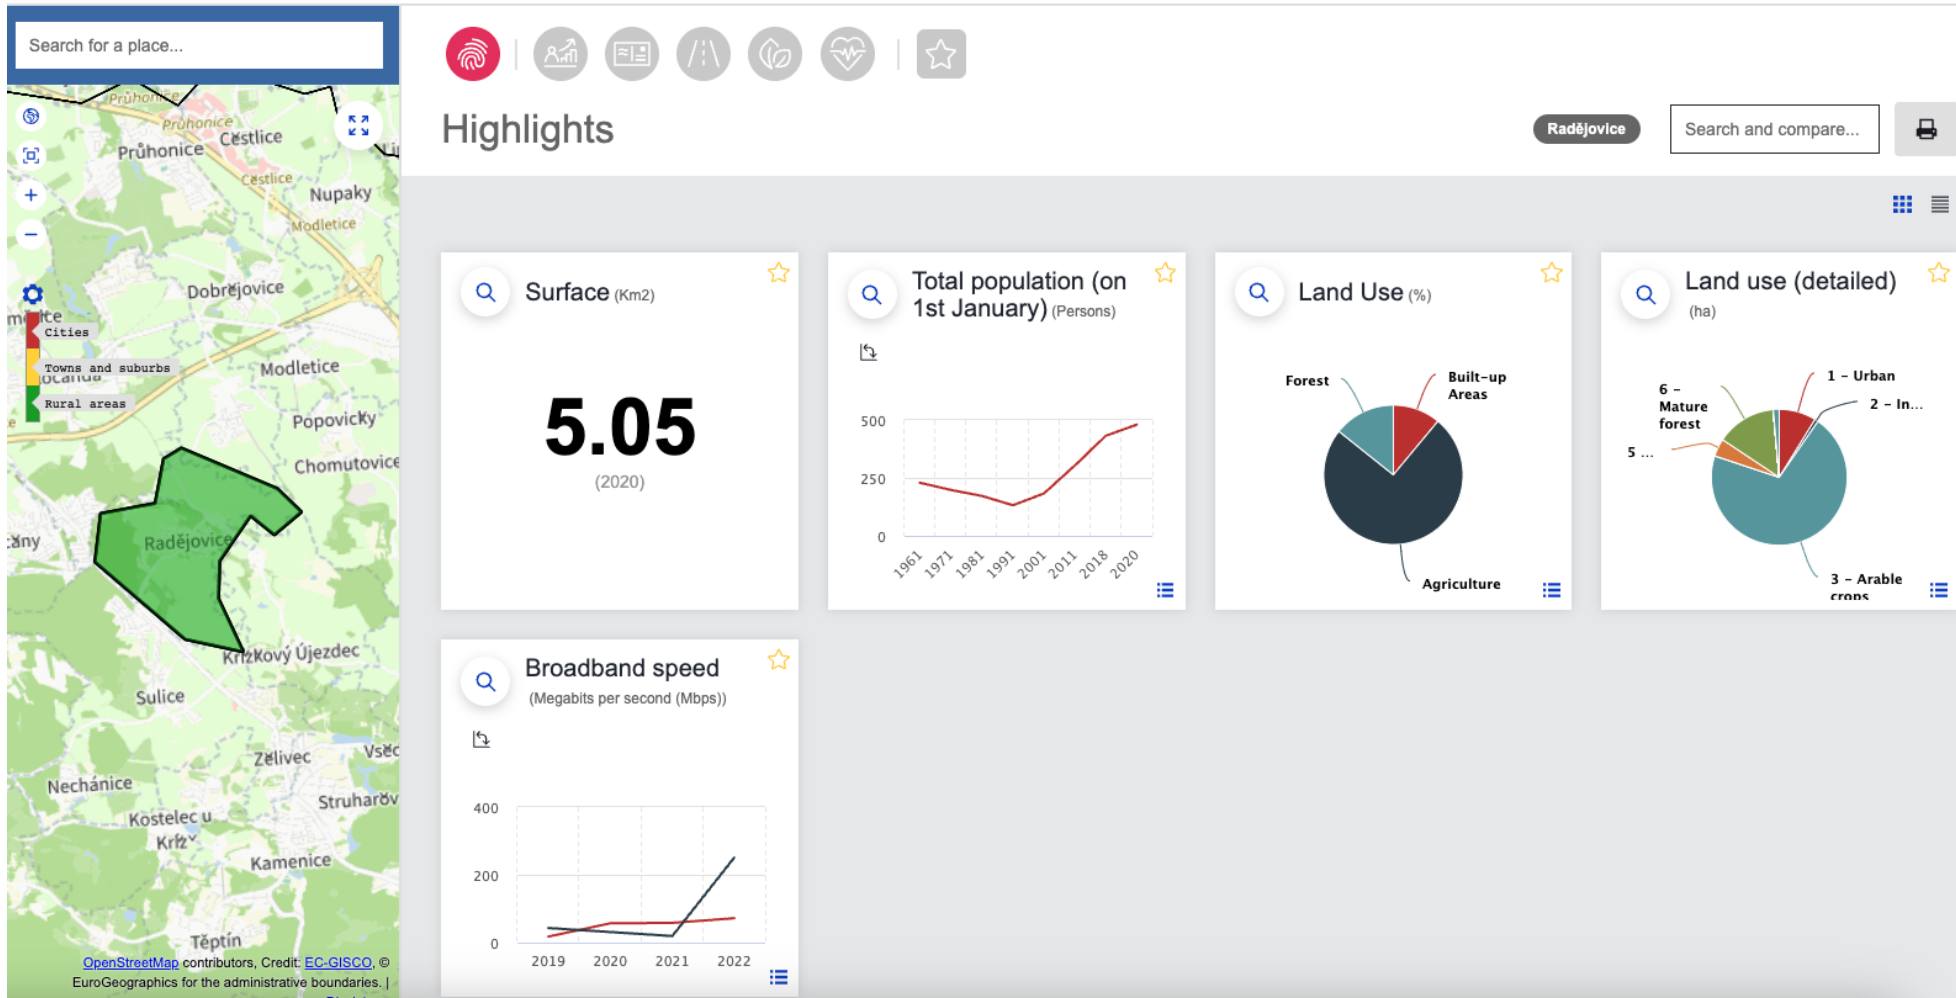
Search for a place...

Průhonice
Průhonice
Průhonice
Čestlice
Čestlice
Nupaky
Modletice
Dobřejovice
Cities
Towns and suburbs
Rural areas
Modletice
Popovicky
Chomutovice
Radějovice
Křížkový Újezdec
Sulice
Želivec
Nechánice
Struhařov
Kostelec u Křížků
Kamenice
Týnec
Těptín

OpenStreetMap contributors, Credit: EC-GISCO, © EuroGeographics for the administrative boundaries. |

Highlights

Radějovice

Search and compare...

Surface (Km2)

5.05

(2020)

Total population (on 1st January) (Persons)

500
250
0
1961
1971
1981
1991
2001
2011
2018
2020

Land Use (%)

Forest
Built-up Areas
Agriculture

Land use (detailed) (ha)

1 - Urban
2 - In...
6 - Mature forest
5 ...
3 - Arable crops

Broadband speed (Megabits per second (Mbps))

400
200
0
2019
2020
2021
2022